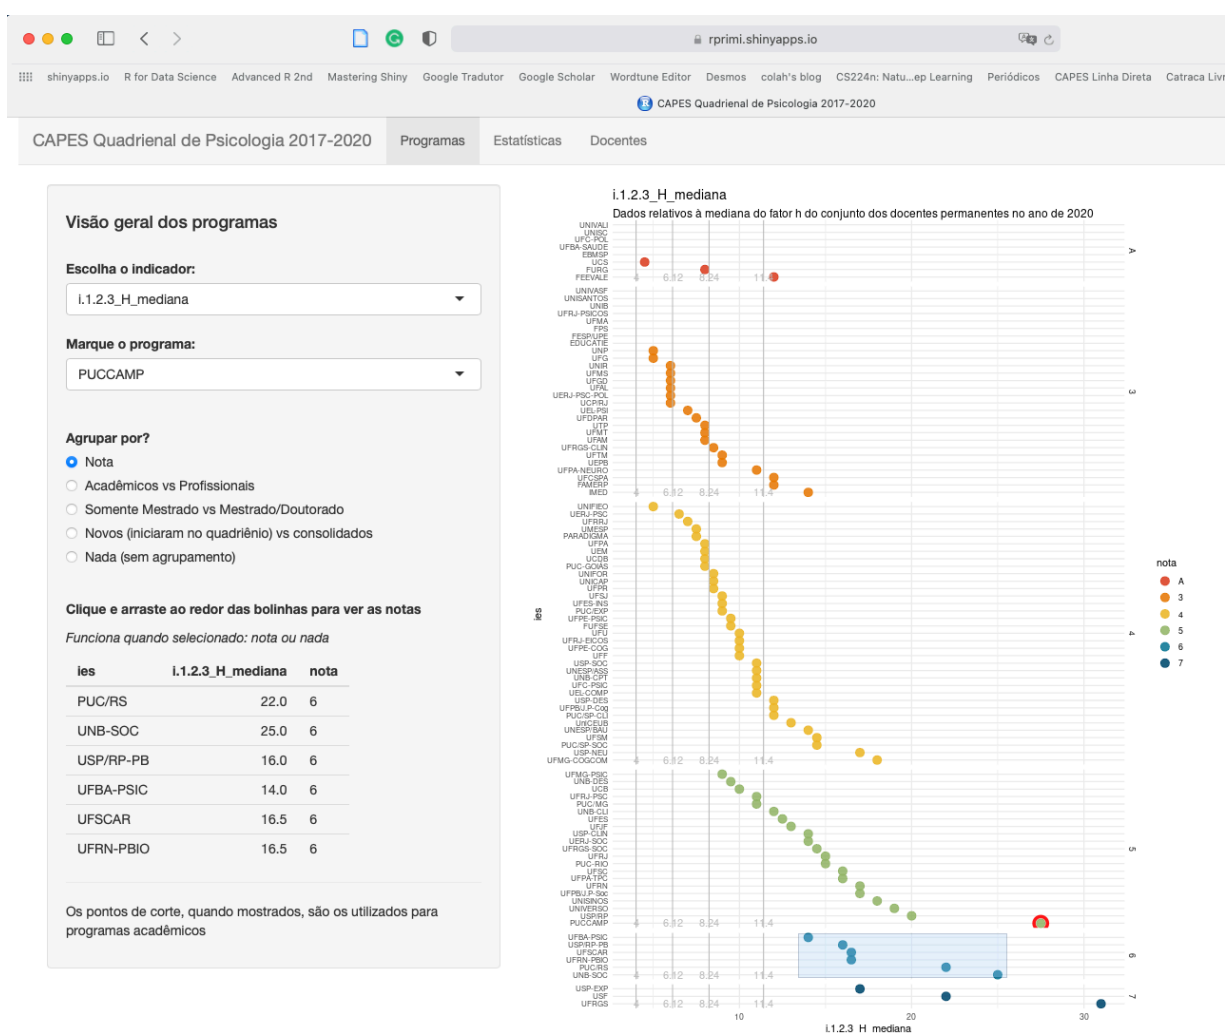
rprimi.shinyapps.io

shinyapps.io R for Data Science Advanced R 2nd Mastering Shiny Google Tradutor Google Scholar Wordtune Editor Desmos colah's blog CS224n: Natu...ep Learning Periódicos CAPES Linha Direta Catraca Livr

CAPES Quadrienal de Psicologia 2017-2020

CAPES Quadrienal de Psicologia 2017-2020 Programas Estatísticas Docentes

Visão geral dos programas

Escolha o indicador:

i.1.2.3_H_mediana

Marque o programa:

PUCCAMP

Agrupar por?

Nota

Acadêmicos vs Profissionais

Somente Mestrado vs Mestrado/Doutorado

Novos (iniciaram no quadriênio) vs consolidados

Nada (sem agrupamento)

Clique e arraste ao redor das bolinhas para ver as notas

Funciona quando selecionado: nota ou nada

| ies | i.1.2.3_H_mediana | nota |
|---|---|---|
| PUC/RS | 22.0 | 6 |
| UNB-SOC | 25.0 | 6 |
| USP/RP-PB | 16.0 | 6 |
| UFBA-PSIC | 14.0 | 6 |
| UFSCAR | 16.5 | 6 |
| UFRN-PBIO | 16.5 | 6 |

Os pontos de corte, quando mostrados, são os utilizados para programas acadêmicos

i.1.2.3_H_mediana

Dados relativos à mediana do fator h do conjunto dos docentes permanentes no ano de 2020

UNIVALI UNISC UFC-POL UFBA-SAUDE EBMSP UCS FURG FEEVALE

UNIVASF UNISANTOS UNIB UFRJ-PSICOS UFMA FPS FESP/UPE EDUCATIE UNP UFG UNIR UFMS UFGD UFAL UERJ-PSC-POL UCP/RJ UEL-PSI UFDPAR UTP UFMT UFAM UFRGS-CLIN UFTM UEPB UFPA-NEURO UFCSPA FAMERP IMED

UNIFIEO UERJ-PSC UFRRJ UMESP PARADIGMA UFPA UEM UCDB PUC-GOIÁS UNIFOR UNICAP UFPR UFSJ UFES-INS PUC/EXP UFPE-PSIC FUFSE UFU UFRJ-EICOS UFPE-COG UFF USP-SOC UNESP/ASS UNB-CPT UFC-PSIC UEL-COMP USP-DES UFPB/J.P-Cog PUC/SP-CLI UniCEUB UNESP/BAU UFSM PUC/SP-SOC USP-NEU UFMG-COGCOM

UFMG-PSIC UNB-DES UCB UFRJ-PSC PUC/MG UNB-CLI UFES UFJF USP-CLIN UERJ-SOC UFRGS-SOC UFRJ PUC-RIO UFSC UFPA-TPC UFRN UFPB/J.P-Soc UNISINOS UNIVERSO USP/RP PUCCAMP

UFBA-PSIC USP/RP-PB UFSCAR UFRN-PBIO PUC/RS UNB-SOC

USP-EXP USF UFRGS

6.12 8.24 11.4

ies

A 3 4 5 6 7

10 20 30

i.1.2.3_H_mediana

nota
A
3
4
5
6
7